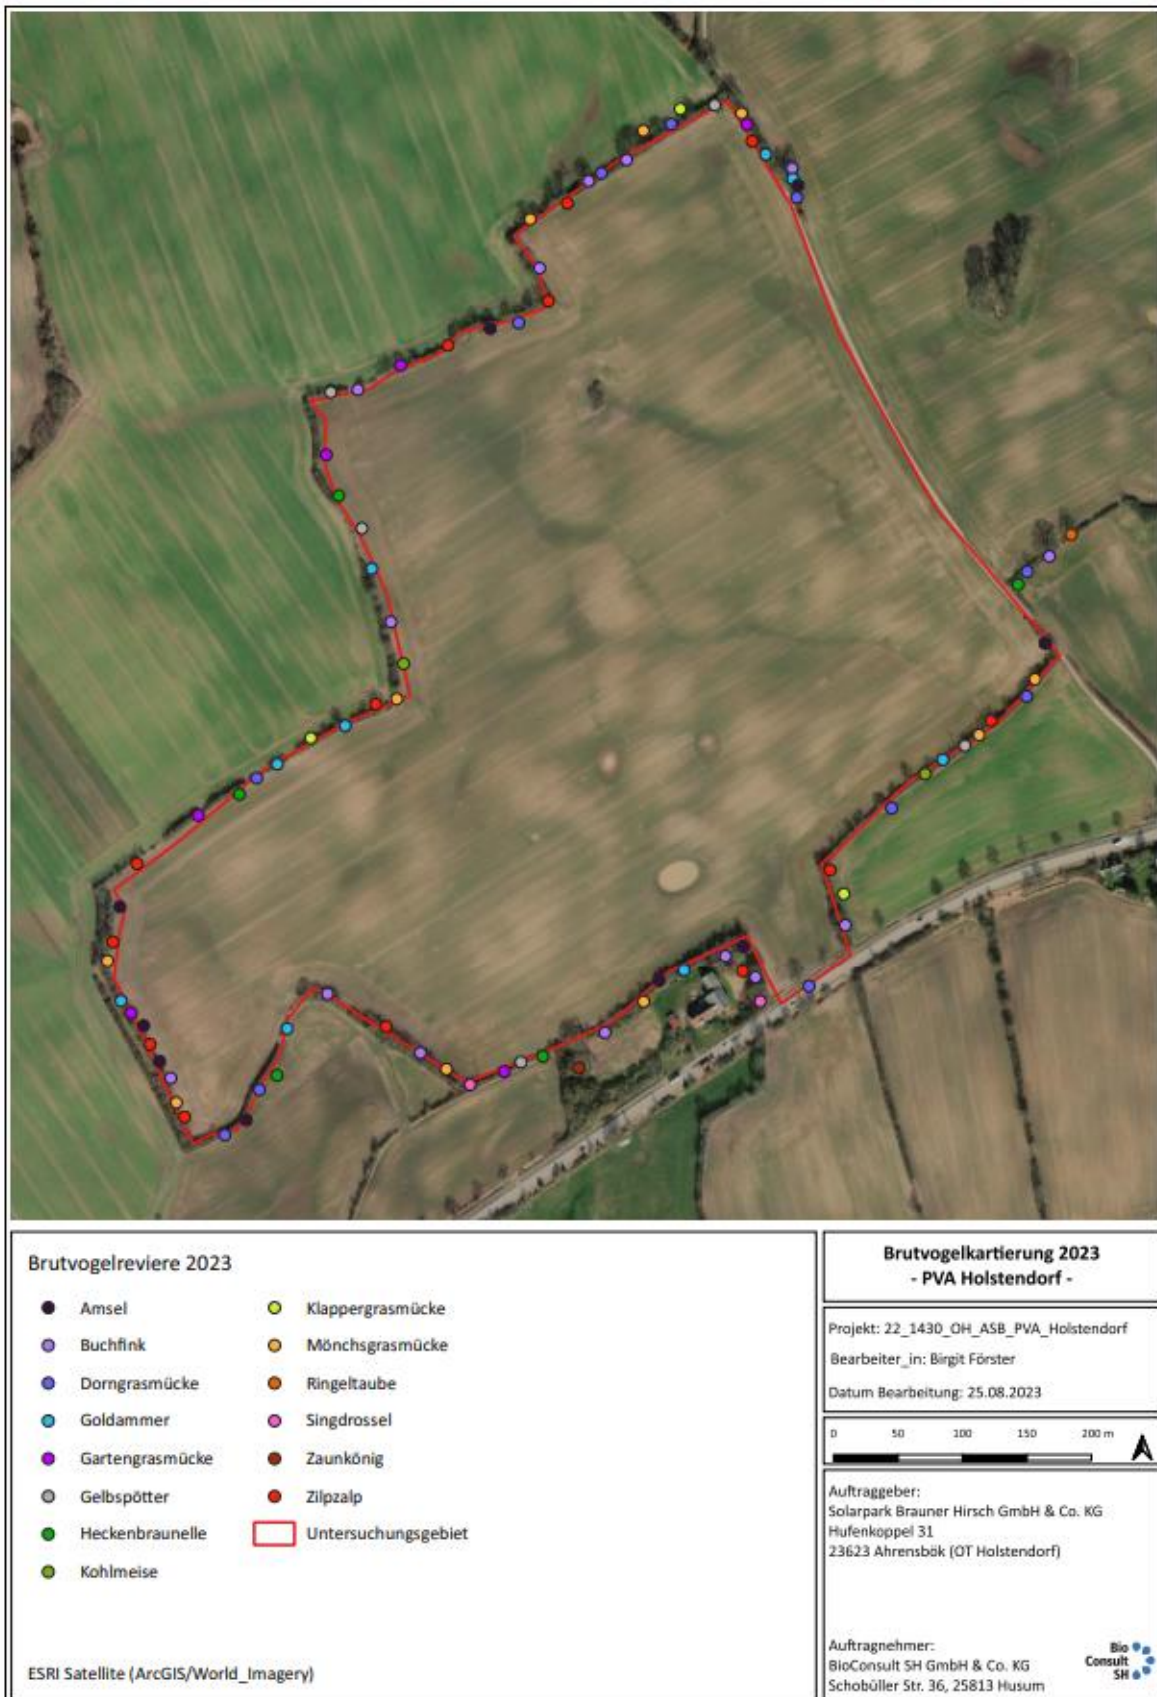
Brutvogelreviere 2023

Amsel
Buchfink
Dorngrasmücke
Goldammer
Gartengrasmücke
Gelbspötter
Heckenbraunelle
Kohlmeise

Klappergrasmücke
Mönchsgrasmücke
Ringeltaube
Singdrossel
Zaunkönig
Zilpzalp
Untersuchungsgebiet

ESRI Satellite (ArcGIS/World_Imagery)

Brutvogelkartierung 2023
- PVA Holstendorf -

Projekt: 22_1430_OH_ASB_PVA_Holstendorf

Bearbeiter_in: Birgit Förster

Datum Bearbeitung: 25.08.2023

0 50 100 150 200 m

Auftraggeber:
Solarpark Brauner Hirsch GmbH & Co. KG
Hufenkoppel 31
23623 Ahrensbök (OT Holstendorf)

Auftragnehmer:
BioConsult SH GmbH & Co. KG
Schobüller Str. 36, 25813 Husum

Bio Consult SH